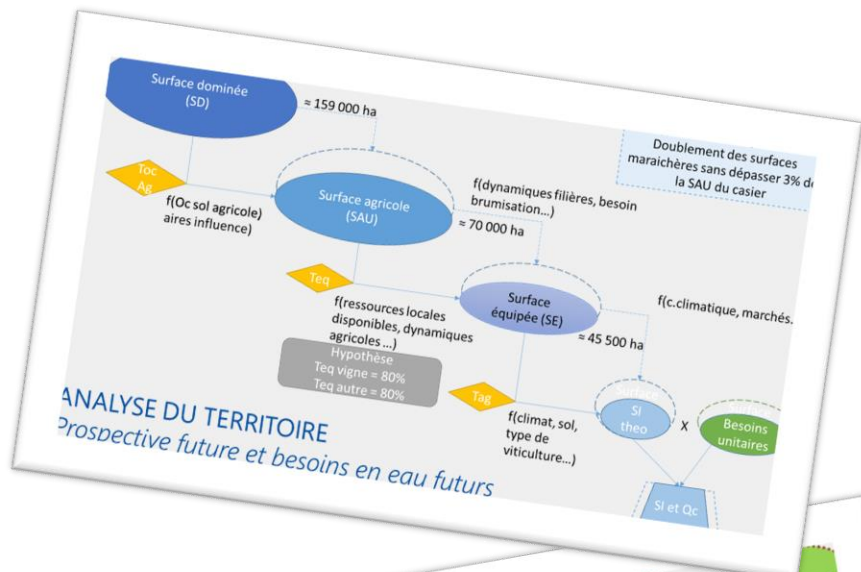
Surface dominée (SD)

≈ 159 000 ha

Doublement des surfaces maraichères sans dépasser 3% de la SAU du casier

Toc Ag

f(Oc sol agricole) aires influence)

Surface agricole (SAU)

f(dynamiques filières, besoin brumisation…)

≈ 70 000 ha

Teq

f(ressources locales disponibles, dynamiques agricoles …)

Surface équipée (SE)

f(c.climatique, marchés…

≈ 45 500 ha

Hypothèse
Teq vigne = 80%
Teq autre = 80%

Tag

f(climat, sol, type de viticulture…)

SI theo

X

Besoins unitaires

SI et Qc

ANALYSE DU TERRITOIRE
Prospective future et besoins en eau futurs